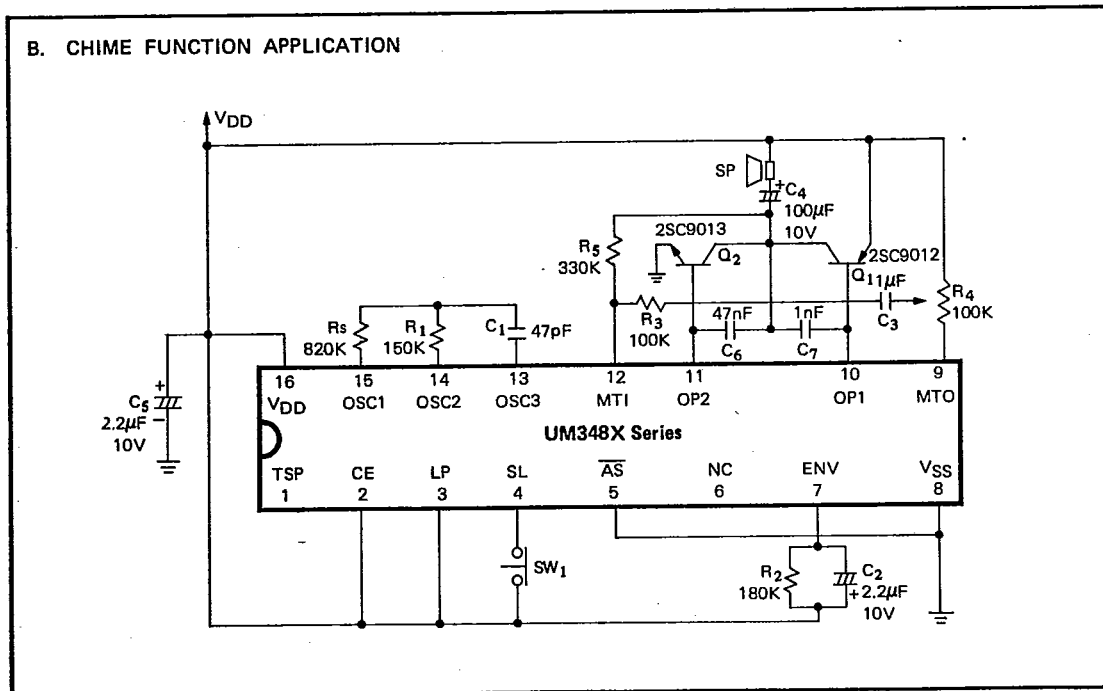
B. CHIME FUNCTION APPLICATION

$V_{DD}$

SP

$C_4$
$100\mu F$
10V

$R_5$
330K

2SC9013

$Q_2$

2SC9012

$Q_1$

$1\mu F$

$C_3$

$R_4$
100K

Rs
820K

$R_1$
150K

$C_1$
47pF

$R_3$
100K

47nF

$C_6$

1nF

$C_7$

$C_5$
$2.2\mu F$
10V

16
$V_{DD}$

15
OSC1

14
OSC2

13
OSC3

12
MTI

11
OP2

10
OP1

9
MTO

UM348X Series

TSP
1

CE
2

LP
3

SL
4

$\overline{AS}$
5

NC
6

ENV
7

$V_{SS}$
8

$SW_1$

$R_2$
180K

$C_2$
$2.2\mu F$
10V